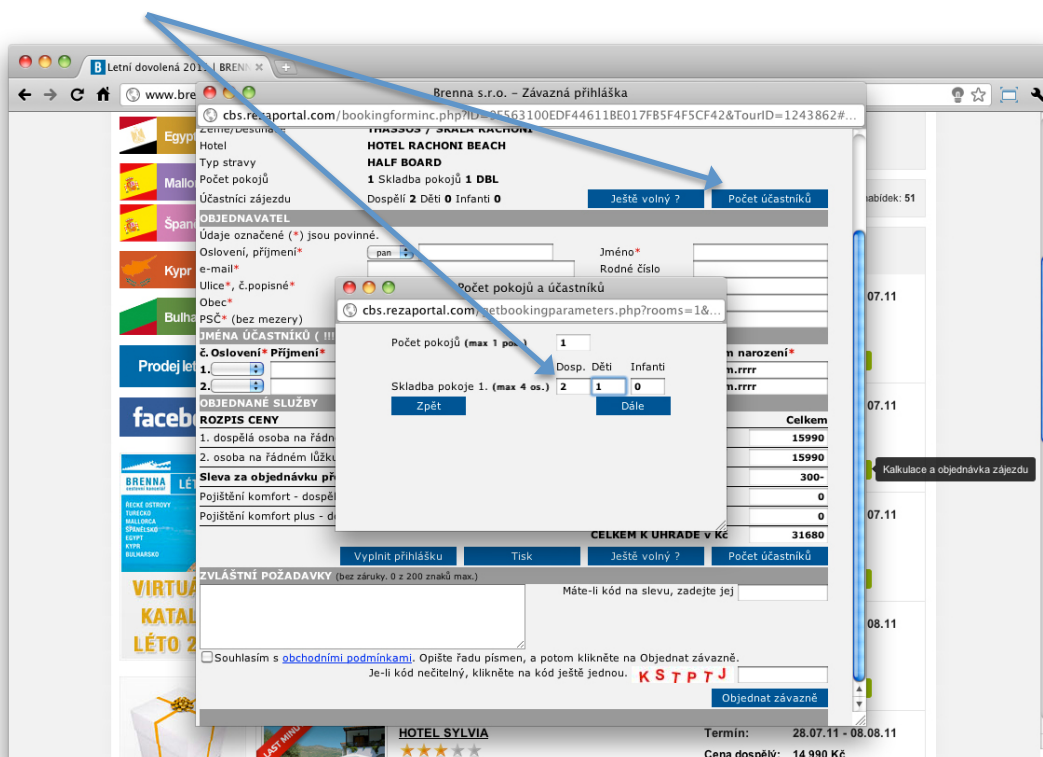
Letní dovolená 201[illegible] | BRENN ×

www.bre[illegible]

Brenna s.r.o. – Závazná přihláška

cbs.rezaportal.com/bookingforminc.php?ID=9E563100EDF44611BE017FB5F4F5CF42&TourID=1243862#...

Egypt

Mallo

Špan

Kypr

Bulha

Prodej le

faceb

BRENNA LÉT

VIRTU KATAL LÉTO 2

Země/Destinace THASSOS / SKALA RACHONI
Hotel HOTEL RACHONI BEACH
Typ stravy HALF BOARD
Počet pokojů 1 Skladba pokojů 1 DBL
Účastníci zájezdu Dospělí 2 Děti 0 Infanti 0

Ještě volný ? Počet účastníků

nabídek: 51

OBJEDNAVATEL

Údaje označené (*) jsou povinné.

Oslovení, příjmení* pan Jméno*
e-mail* Rodné číslo
Ulice*, č.popisné*
Obec*
PSČ* (bez mezery)

JMÉNA ÚČASTNÍKŮ ( !!!

č. Oslovení* Příjmení* m narození*
1. m.rrrr
2. m.rrrr

OBJEDNANÉ SLUŽBY

ROZPIS CENY Celkem
1. dospělá osoba na řádn 15990
2. osoba na řádném lůžku 15990
Sleva za objednávku př 300-
Pojištění komfort - dospě 0
Pojištění komfort plus - d 0
CELKEM K ÚHRADĚ v Kč 31680

Vyplnit přihlášku Tisk Ještě volný ? Počet účastníků

ZVLÁŠTNÍ POŽADAVKY (bez záruky. 0 z 200 znaků max.)

Máte-li kód na slevu, zadejte jej

Souhlasím s obchodními podmínkami. Opište řadu písmen, a potom klikněte na Objednat závazně.

Je-li kód nečitelný, klikněte na kód ještě jednou. KSTPTJ

Objednat závazně

Počet pokojů a účastníků

cbs.rezaportal.com/getbookingparameters.php?rooms=1&...

Počet pokojů (max 1 po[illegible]) 1

Dosp. Děti Infanti

Skladba pokoje 1. (max 4 os.) 2 1 0

Zpět Dále

07.11

07.11

Kalkulace a objednávka zájezdu

07.11

08.11

HOTEL SYLVIA

Termín: 28.07.11 - 08.08.11

Cena dospělý: 14 990 Kč